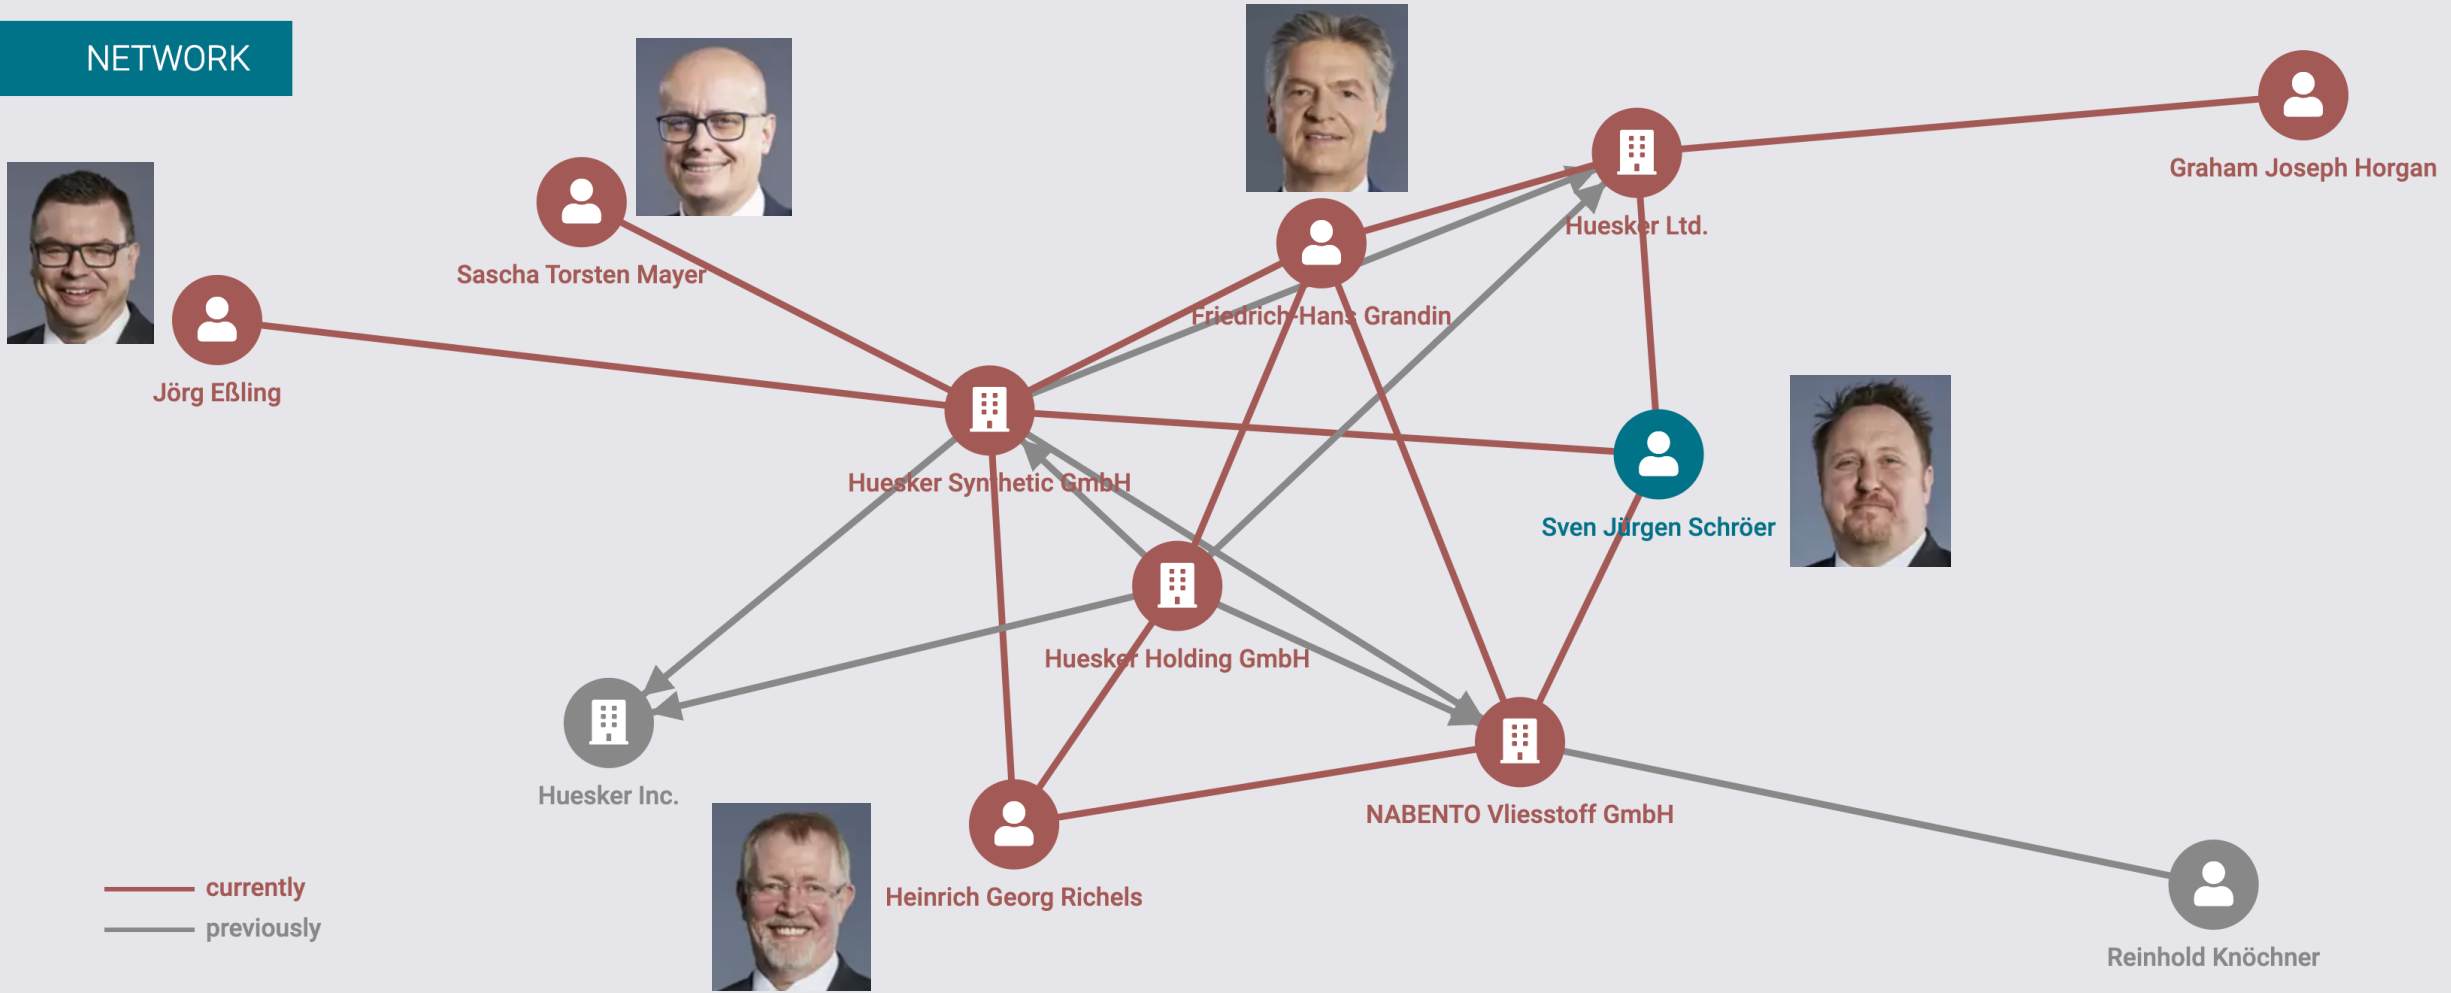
NETWORK

Sascha Torsten Mayer

Graham Joseph Horgan

Huesker Ltd.

Jörg Eßling

Friedrich-Hans Grandin

Huesker Synthetic GmbH

Sven Jürgen Schröer

Huesker Holding GmbH

Huesker Inc.

NABENTO Vliesstoff GmbH

Heinrich Georg Richels

Reinhold Knöchner

currently
previously